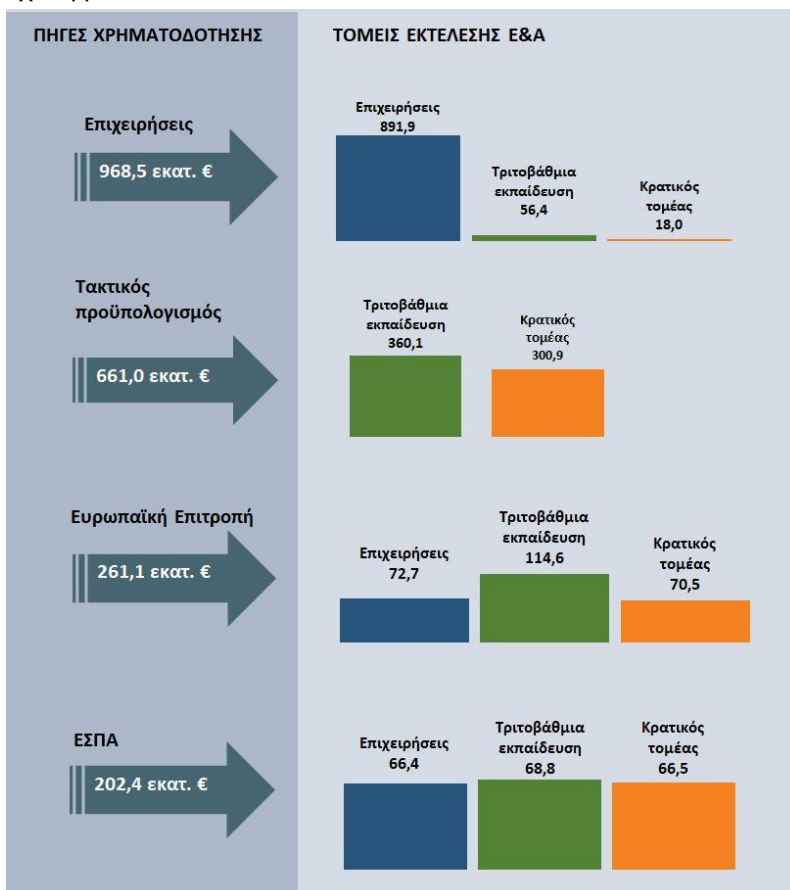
ΠΗΓΕΣ ΧΡΗΜΑΤΟΔΟΤΗΣΗΣ

ΤΟΜΕΙΣ ΕΚΤΕΛΕΣΗΣ Ε&Α

Επιχειρήσεις

968,5 εκατ. €

Επιχειρήσεις 891,9

Τριτοβάθμια εκπαίδευση 56,4

Κρατικός τομέας 18,0

Τακτικός προϋπολογισμός

661,0 εκατ. €

Τριτοβάθμια εκπαίδευση 360,1

Κρατικός τομέας 300,9

Ευρωπαϊκή Επιτροπή

261,1 εκατ. €

Επιχειρήσεις 72,7

Τριτοβάθμια εκπαίδευση 114,6

Κρατικός τομέας 70,5

ΕΣΠΑ

202,4 εκατ. €

Επιχειρήσεις 66,4

Τριτοβάθμια εκπαίδευση 68,8

Κρατικός τομέας 66,5